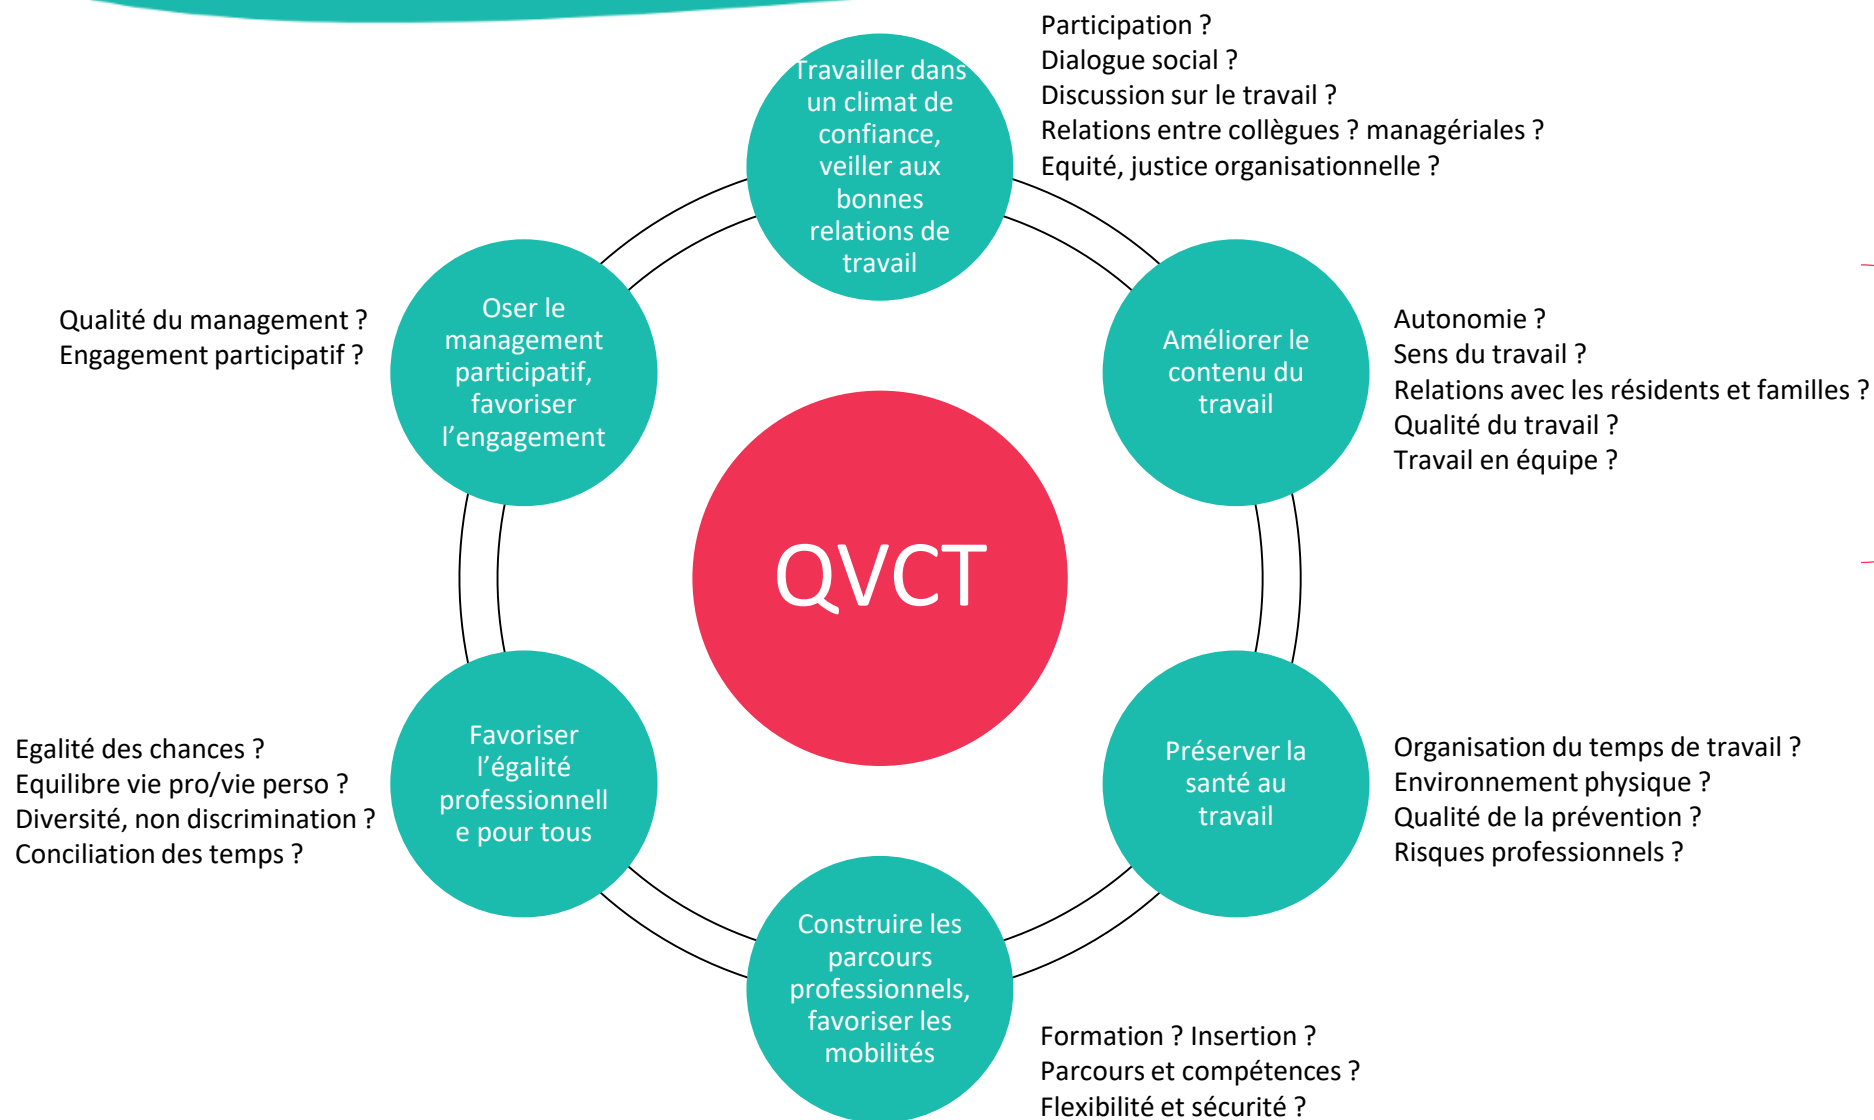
Travailler dans un climat de confiance, veiller aux bonnes relations de travail

Participation ?
Dialogue social ?
Discussion sur le travail ?
Relations entre collègues ? managériales ?
Equité, justice organisationnelle ?

Oser le management participatif, favoriser l'engagement

Qualité du management ?
Engagement participatif ?

Améliorer le contenu du travail

Autonomie ?
Sens du travail ?
Relations avec les résidents et familles ?
Qualité du travail ?
Travail en équipe ?

QVCT

Favoriser l'égalité professionnelle pour tous

Egalité des chances ?
Equilibre vie pro/vie perso ?
Diversité, non discrimination ?
Conciliation des temps ?

Préserver la santé au travail

Organisation du temps de travail ?
Environnement physique ?
Qualité de la prévention ?
Risques professionnels ?

Construire les parcours professionnels, favoriser les mobilités

Formation ? Insertion ?
Parcours et compétences ?
Flexibilité et sécurité ?